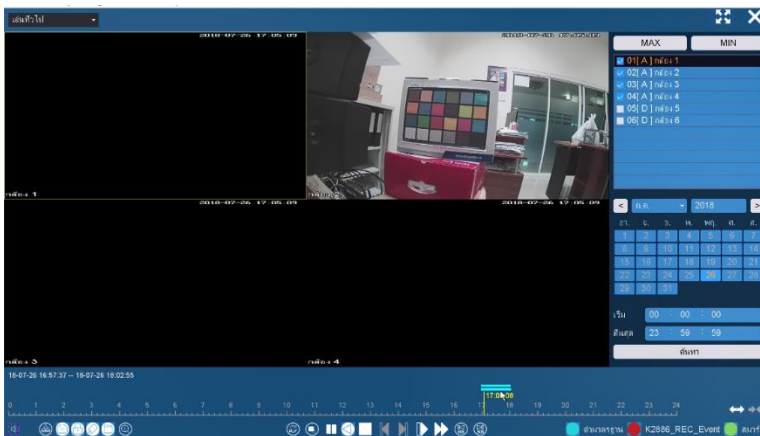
เล่นทั่วไป

2018-07-26 17:05:09
2018-07-26 17:05:09
กล้อง 1
2018-07-26 17:05:09
2018-07-26 17:05:09
กล้อง 3
กล้อง 4

MAX
MIN
01[ A ] กล้อง 1
02[ A ] กล้อง 2
03[ A ] กล้อง 3
04[ A ] กล้อง 4
05[ D ] กล้อง 5
06[ D ] กล้อง 6

ก.ค. 2018
อา. จ. อ. พ. พฤ. ศ. ส.

| | | | | | | |
|---|---|---|---|---|---|---|
| 1 | 2 | 3 | 4 | 5 | 6 | 7 |
| 8 | 9 | 10 | 11 | 12 | 13 | 14 |
| 15 | 16 | 17 | 18 | 19 | 20 | 21 |
| 22 | 23 | 24 | 25 | 26 | 27 | 28 |
| 29 | 30 | 31 | | | | |

เริ่ม 00 : 00 : 00
สิ้นสุด 23 : 59 : 59
ค้นหา

18-07-26 16:57:37 -- 18-07-26 18:02:55
17:05:08
0 1 2 3 4 5 6 7 8 9 10 11 12 13 14 15 16 17 18 19 20 21 22 23 24

ค่ามาตรฐาน K2886_REC_Event สมาร์ท